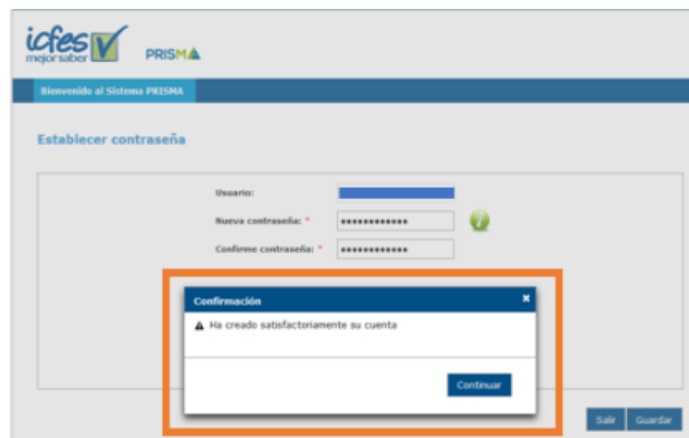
icfes mejor saber PRISMA

Bienvenido al Sistema PRISMA

Establecer contraseña

Usuario:

Nueva contraseña: * ••••••••••••

Confirme contraseña: * ••••••••••••

Confirmación ×

Ha creado satisfactoriamente su cuenta

Continuar

Salir Guardar